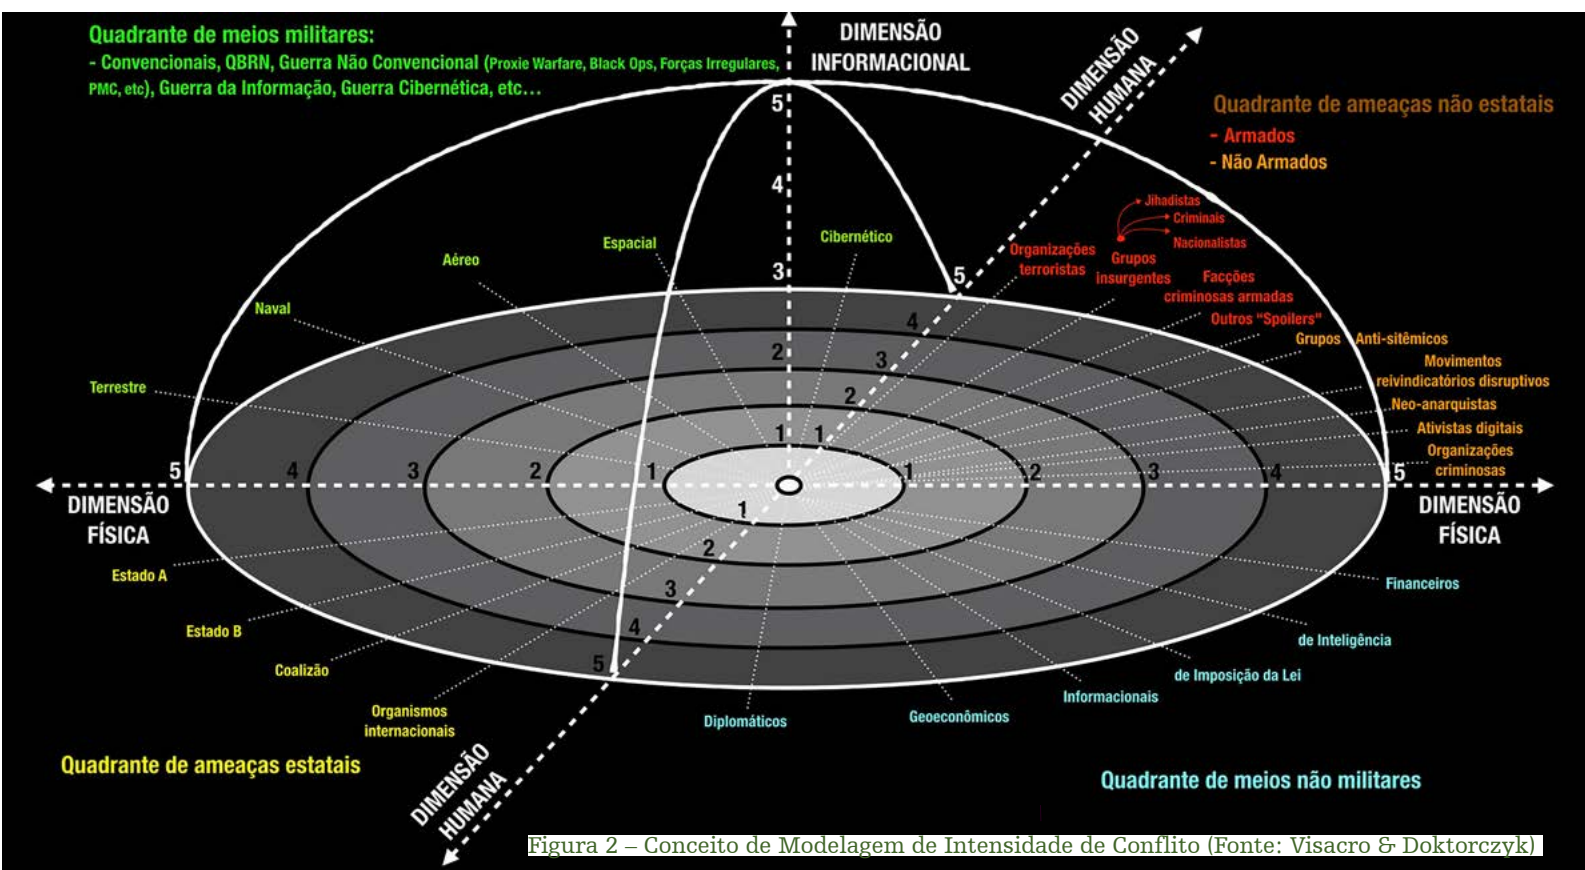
Quadrante de meios militares:
- Convencionais, QBRN, Guerra Não Convencional (Proxie Warfare, Black Ops, Forças Irregulares, PMC, etc), Guerra da Informação, Guerra Cibernética, etc…

DIMENSÃO INFORMACIONAL

DIMENSÃO HUMANA

Quadrante de ameaças não estatais
- Armados
- Não Armados

5
4
3
2
1

Espacial
Cibernético
Aéreo
Naval
Terrestre

Jihadistas
Criminais
Nacionalistas
Organizações terroristas
Grupos insurgentes
Facções criminosas armadas
Outros "Spoilers"
Grupos
Anti-sitêmicos
Movimentos reivindicatórios disruptivos
Neo-anarquistas
Ativistas digitais
Organizações criminosas

5 4 3 2 1 1 2 3 4 5
5 4 3 2 1
1 2 3 4 5

DIMENSÃO FÍSICA
DIMENSÃO FÍSICA

Estado A
Estado B
Coalizão
Organismos internacionais
Diplomáticos
Geoeconômicos
Informacionais
de Imposição da Lei
de Inteligência
Financeiros

Quadrante de ameaças estatais

DIMENSÃO HUMANA

Quadrante de meios não militares

Figura 2 – Conceito de Modelagem de Intensidade de Conflito (Fonte: Visacro & Doktorczyk)